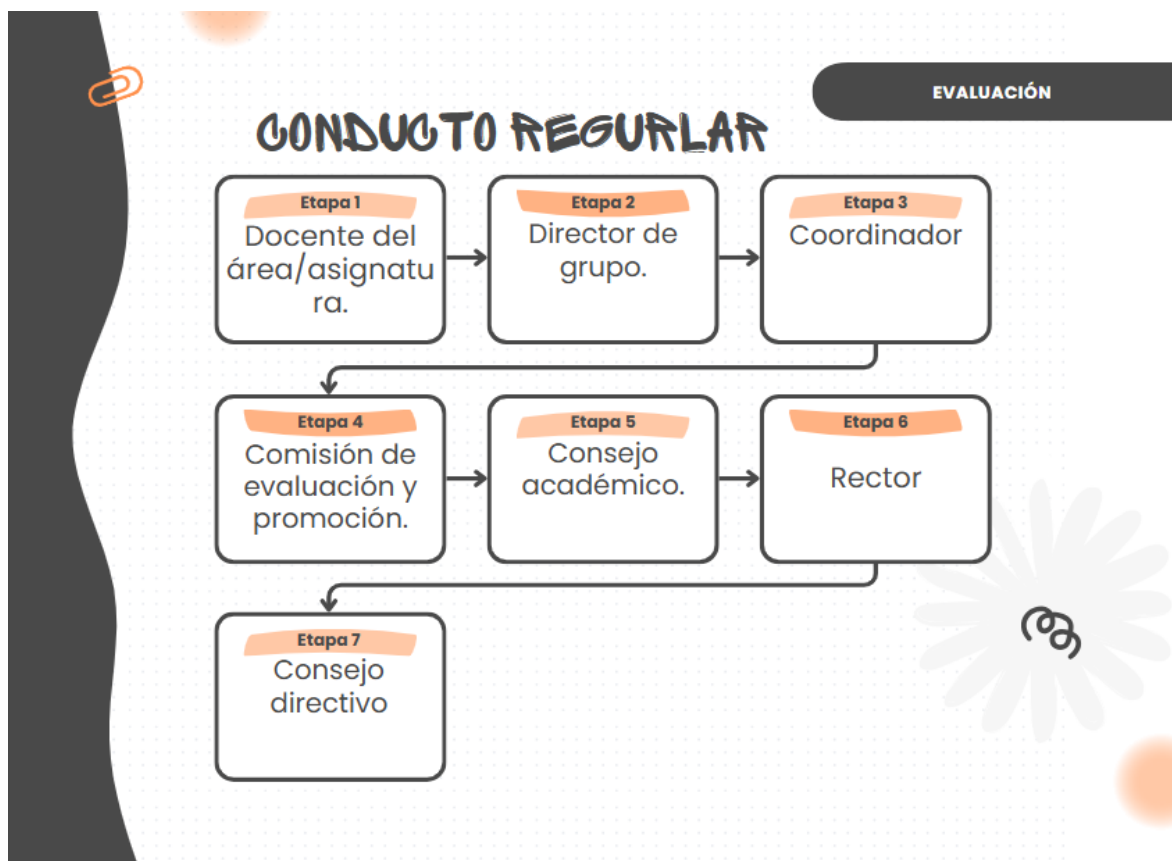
EVALUACIÓN

CONDUCTO REGURLAR

Etapa 1
Docente del área/asignatura.

Etapa 2
Director de grupo.

Etapa 3
Coordinador

Etapa 4
Comisión de evaluación y promoción.

Etapa 5
Consejo académico.

Etapa 6
Rector

Etapa 7
Consejo directivo